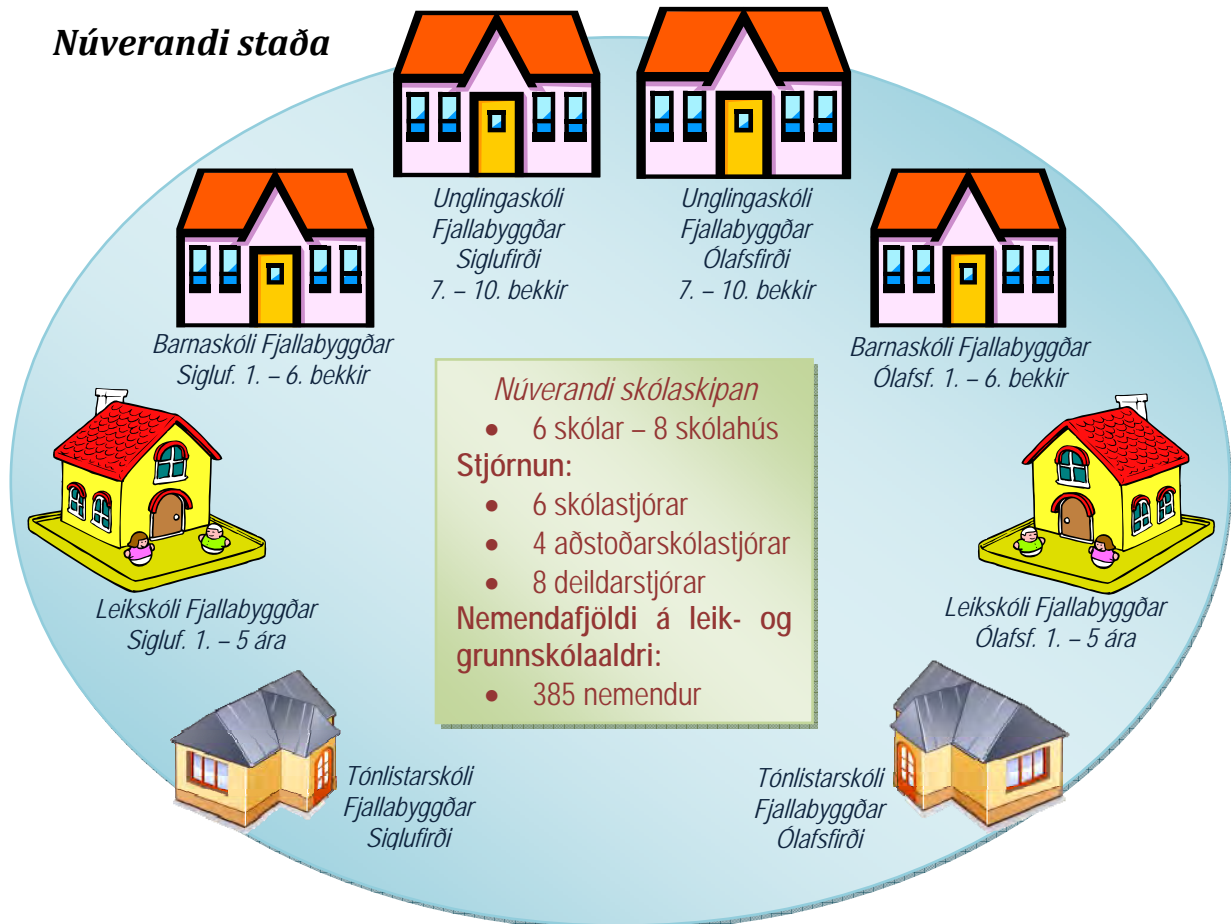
Núverandi staða

Unglingaskóli Fjallabyggðar Siglufirði 7. – 10. bekkir

Unglingaskóli Fjallabyggðar Ólafsfirði 7. – 10. bekkir

Barnaskóli Fjallabyggðar Sigluf. 1. – 6. bekkir

Barnaskóli Fjallabyggðar Ólafsf. 1. – 6. bekkir

Núverandi skólaskipan
- 6 skólar – 8 skólahús

Stjórnun:
- 6 skólastjórar
- 4 aðstoðarskólastjórar
- 8 deildarstjórar

Nemendafjöldi á leik- og grunnskólaaldri:
- 385 nemendur

Leikskóli Fjallabyggðar Sigluf. 1. – 5 ára

Leikskóli Fjallabyggðar Ólafsf. 1. – 5 ára

Tónlistarskóli Fjallabyggðar Siglufirði

Tónlistarskóli Fjallabyggðar Ólafsfirði